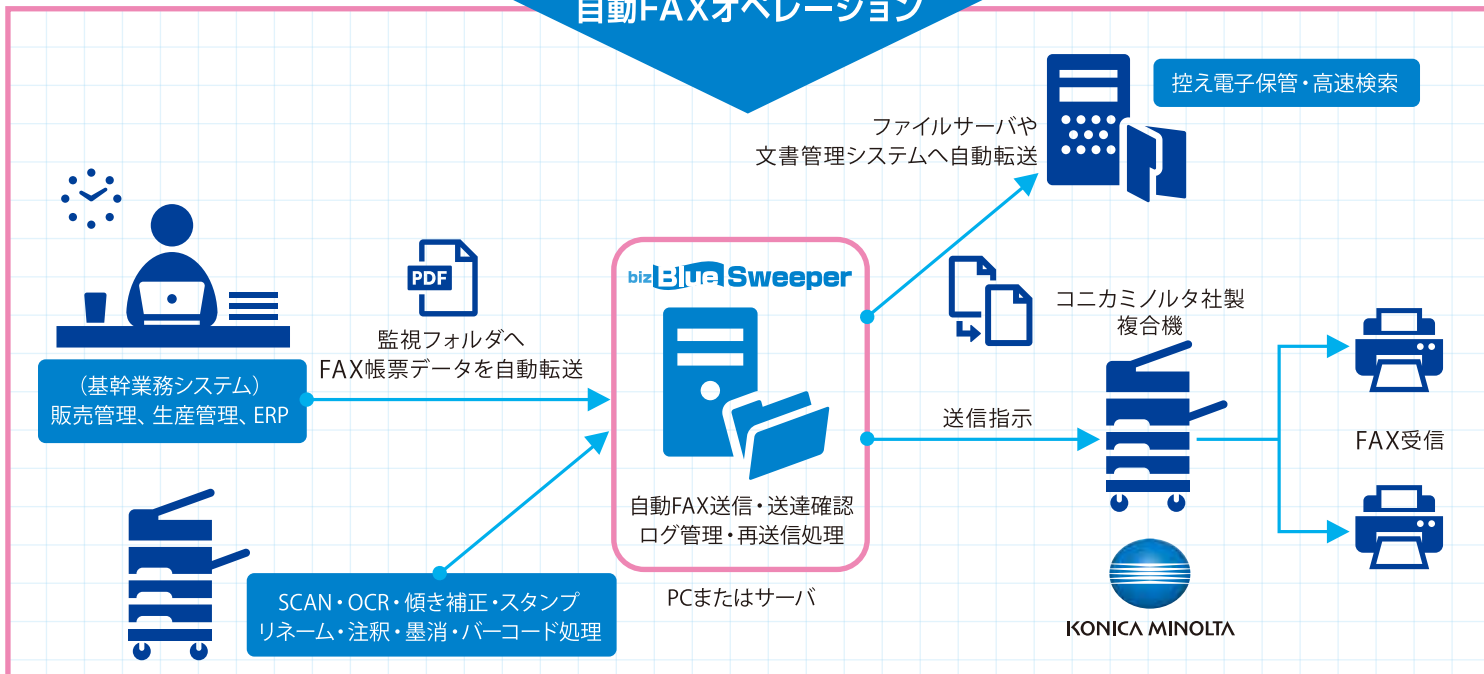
自動FAXオペレーション

控え電子保管・高速検索

ファイルサーバや
文書管理システムへ自動転送

PDF

監視フォルダへ
FAX帳票データを自動転送

（基幹業務システム）
販売管理、生産管理、ERP

biz Blue Sweeper

自動FAX送信・送達確認
ログ管理・再送信処理

PCまたはサーバ

コニカミノルタ社製
複合機

送信指示

FAX受信

SCAN・OCR・傾き補正・スタンプ
リネーム・注釈・墨消・バーコード処理

KONICA MINOLTA